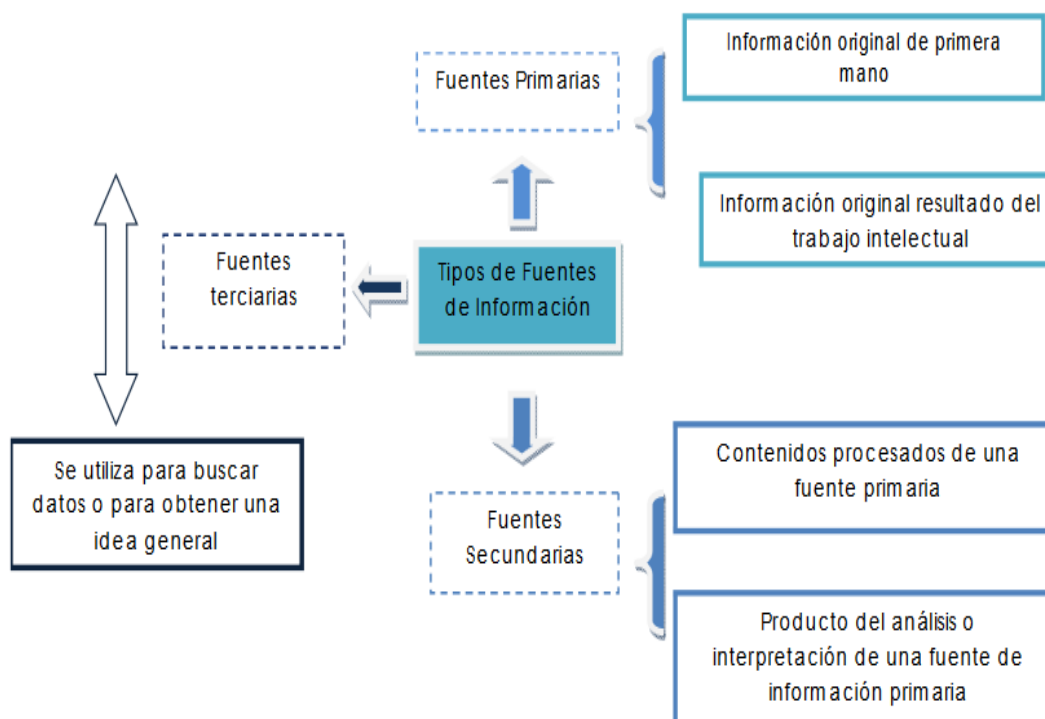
Fuentes Primarias

Información original de primera mano

Información original resultado del trabajo intelectual

Fuentes terciarias

Tipos de Fuentes de Información

Se utiliza para buscar datos o para obtener una idea general

Fuentes Secundarias

Contenidos procesados de una fuente primaria

Producto del análisis o interpretación de una fuente de información primaria